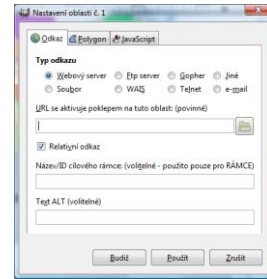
Nastavení oblasti č. 1

Odkaz | Polygon | JavaScript

Typ odkazu

Webový server | Ftp server | Gopher | Jiné
Soubor | WAIS | Telnet | e-mail

URL se aktivuje poklepem na tuto oblast: (povinné)

Relativní odkaz

Název/ID cílového rámce: (volitelné - použito pouze pro RÁMCE)

Text ALT (volitelné)

Budiž | Použít | Zrušit